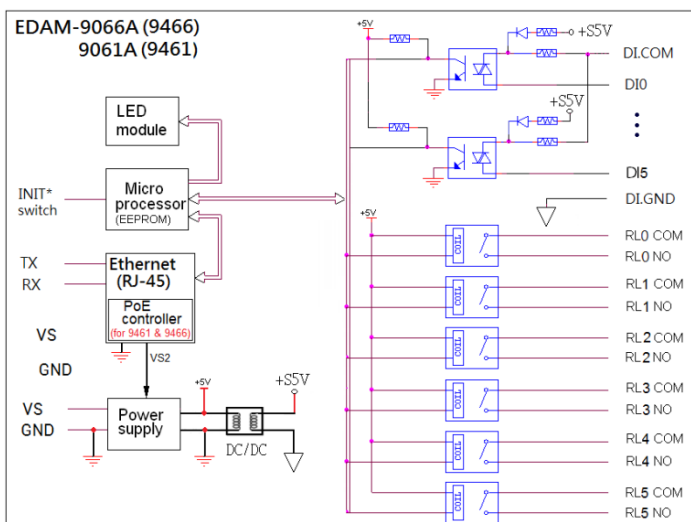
EDAM-9066A (9466)
9061A (9461)

LED module

Micro processor (EEPROM)

INIT* switch

TX
RX

Ethernet (RJ-45)

PoE controller (for 9461 & 9466)

VS
GND

VS2

VS
GND

Power supply

+5V
+S5V
DC/DC

+5V
+S5V
DI.COM
DI0
+S5V
DI5
DI.GND

+5V
COIL
RL0 COM
RL0 NO
RL1 COM
RL1 NO
RL2 COM
RL2 NO
RL3 COM
RL3 NO
RL4 COM
RL4 NO
RL5 COM
RL5 NO